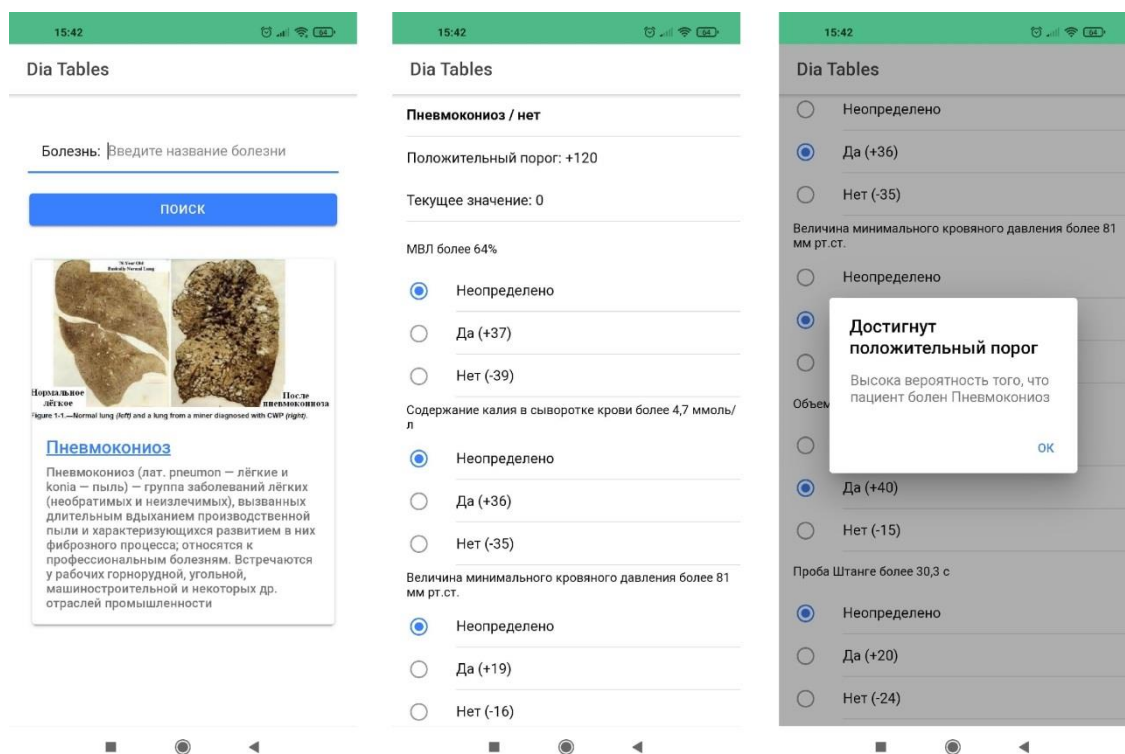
15:42

Dia Tables

Болезнь: Введите название болезни

ПОИСК

76 Year Old
Basically Normal Lung

Нормальное лёгкое

После пневмокониоза

Figure 1-1.—Normal lung (left) and a lung from a miner diagnosed with CWP (right).

Пневмокониоз

Пневмокониоз (лат. pneumon — лёгкие и konia — пыль) — группа заболеваний лёгких (необратимых и неизлечимых), вызванных длительным вдыханием производственной пыли и характеризующихся развитием в них фиброзного процесса; относятся к профессиональным болезням. Встречаются у рабочих горнорудной, угольной, машиностроительной и некоторых др. отраслей промышленности

15:42

Dia Tables

Пневмокониоз / нет

Положительный порог: +120

Текущее значение: 0

МВЛ более 64%

Неопределено

Да (+37)

Нет (-39)

Содержание калия в сыворотке крови более 4,7 ммоль/л

Неопределено

Да (+36)

Нет (-35)

Величина минимального кровяного давления более 81 мм рт.ст.

Неопределено

Да (+19)

Нет (-16)

15:42

Dia Tables

Неопределено

Да (+36)

Нет (-35)

Величина минимального кровяного давления более 81 мм рт.ст.

Неопределено

Объем

Да (+40)

Нет (-15)

Проба Штанге более 30,3 с

Неопределено

Да (+20)

Нет (-24)

Достигнут положительный порог

Высока вероятность того, что пациент болен Пневмокониоз

OK